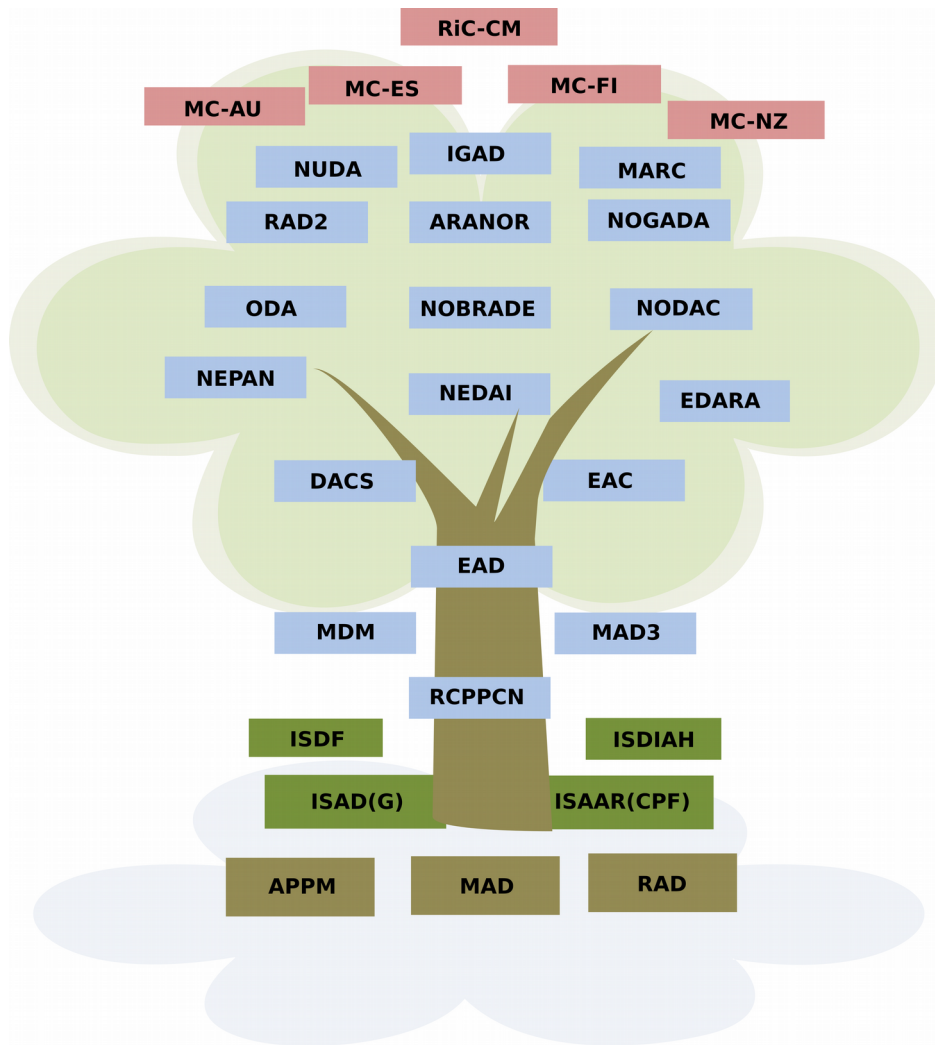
RiC-CM

MC-ES

MC-FI

MC-AU

MC-NZ

NUDA

IGAD

MARC

RAD2

ARANOR

NOGADA

ODA

NOBRADE

NODAC

NEPAN

NEDAI

EDARA

DACS

EAC

EAD

MDM

MAD3

RCPPCN

ISDF

ISDIAH

ISAD(G)

ISAAR(CPF)

APPM

MAD

RAD